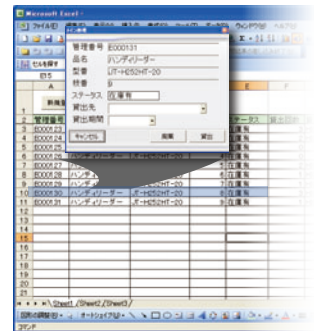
Microsoft Excel

ファイル(F) 編集(E) 表示(V) 挿入(I) 書式(O) ツール(T) データ(D) ウィンドウ(W) ヘルプ(H)

管理番号 E000131
品名 ハンディリーダー
型番 JT-H252HT-20
枝番 6
ステータス 在庫有
貸出先
貸出期間

キャンセル 前へ 貸出

| | A | | | | E | F |
|---|---|---|---|---|---|---|
| 1 | 新規 | | | | | |
| 2 | 管理番号 | | | | ステータス | 貸出先 |
| 3 | E000123 | | | | 在庫有 | |
| 4 | E000124 | | | | 在庫有 | |
| 5 | E000125 | | | | 在庫有 | |
| 6 | E000126 | | | | 在庫有 | |
| 7 | E000127 | ハンディ | | | 在庫有 | |
| 8 | E000128 | ハンディ | | | 在庫有 | |
| 9 | E000129 | ハンディ | | | 在庫有 | |
| 10 | E000130 | ハンディリーダー | JT-H252HT-20 | 5 | 在庫有 | |
| 11 | E000131 | ハンディリーダー | JT-H252HT-20 | 6 | 在庫有 | |
| 12 | | | | | | |
| 13 | | | | | | |
| 14 | | | | | | |
| 15 | | | | | | |
| 16 | | | | | | |
| 17 | | | | | | |
| 18 | | | | | | |
| 19 | | | | | | |
| 20 | | | | | | |
| 21 | | | | | | |

Sheet1 / Sheet2 / Sheet3

図形の調整(R) オートシェイプ(U)

コマンド